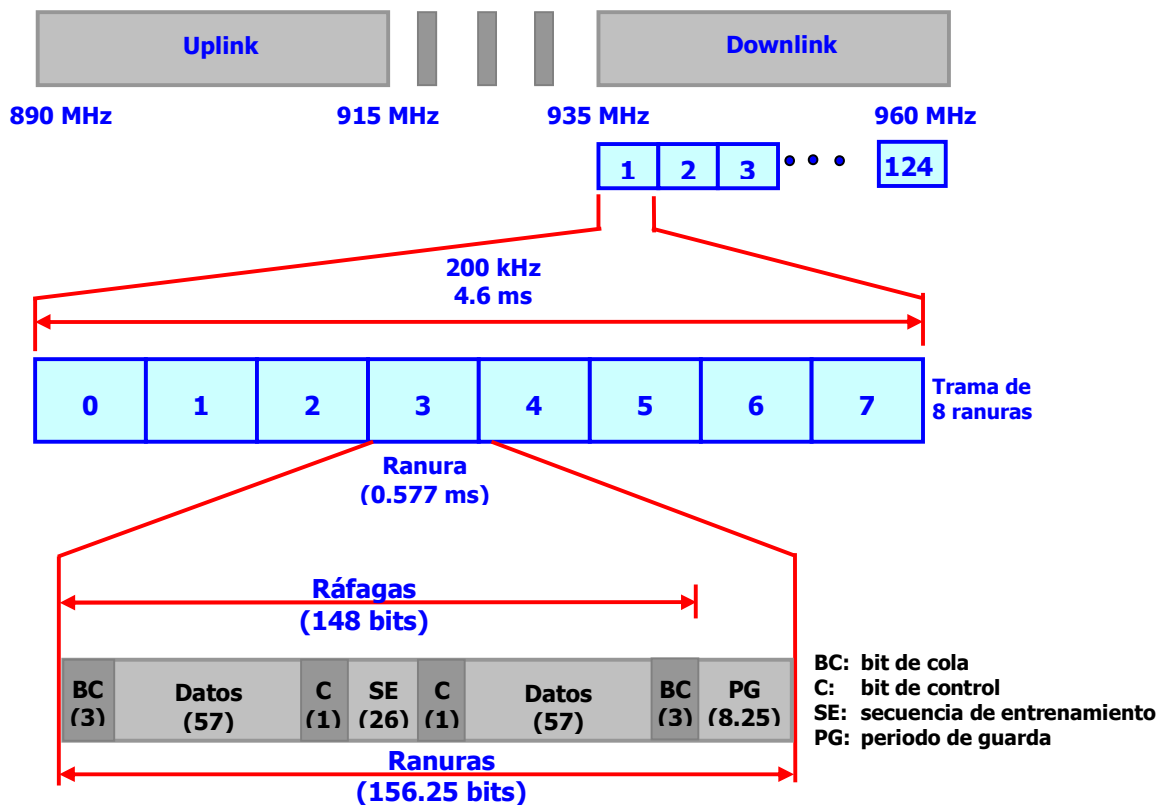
Uplink

Downlink

890 MHz

915 MHz

935 MHz

960 MHz

1 2 3 • • • 124

200 kHz
4.6 ms

| 0 | 1 | 2 | 3 | 4 | 5 | 6 | 7 |
|---|---|---|---|---|---|---|---|

Trama de 8 ranuras

Ranura (0.577 ms)

Ráfagas (148 bits)

| BC (3) | Datos (57) | C (1) | SE (26) | C (1) | Datos (57) | BC (3) | PG (8.25) |
|---|---|---|---|---|---|---|---|

Ranuras (156.25 bits)

BC: bit de cola
C: bit de control
SE: secuencia de entrenamiento
PG: periodo de guarda